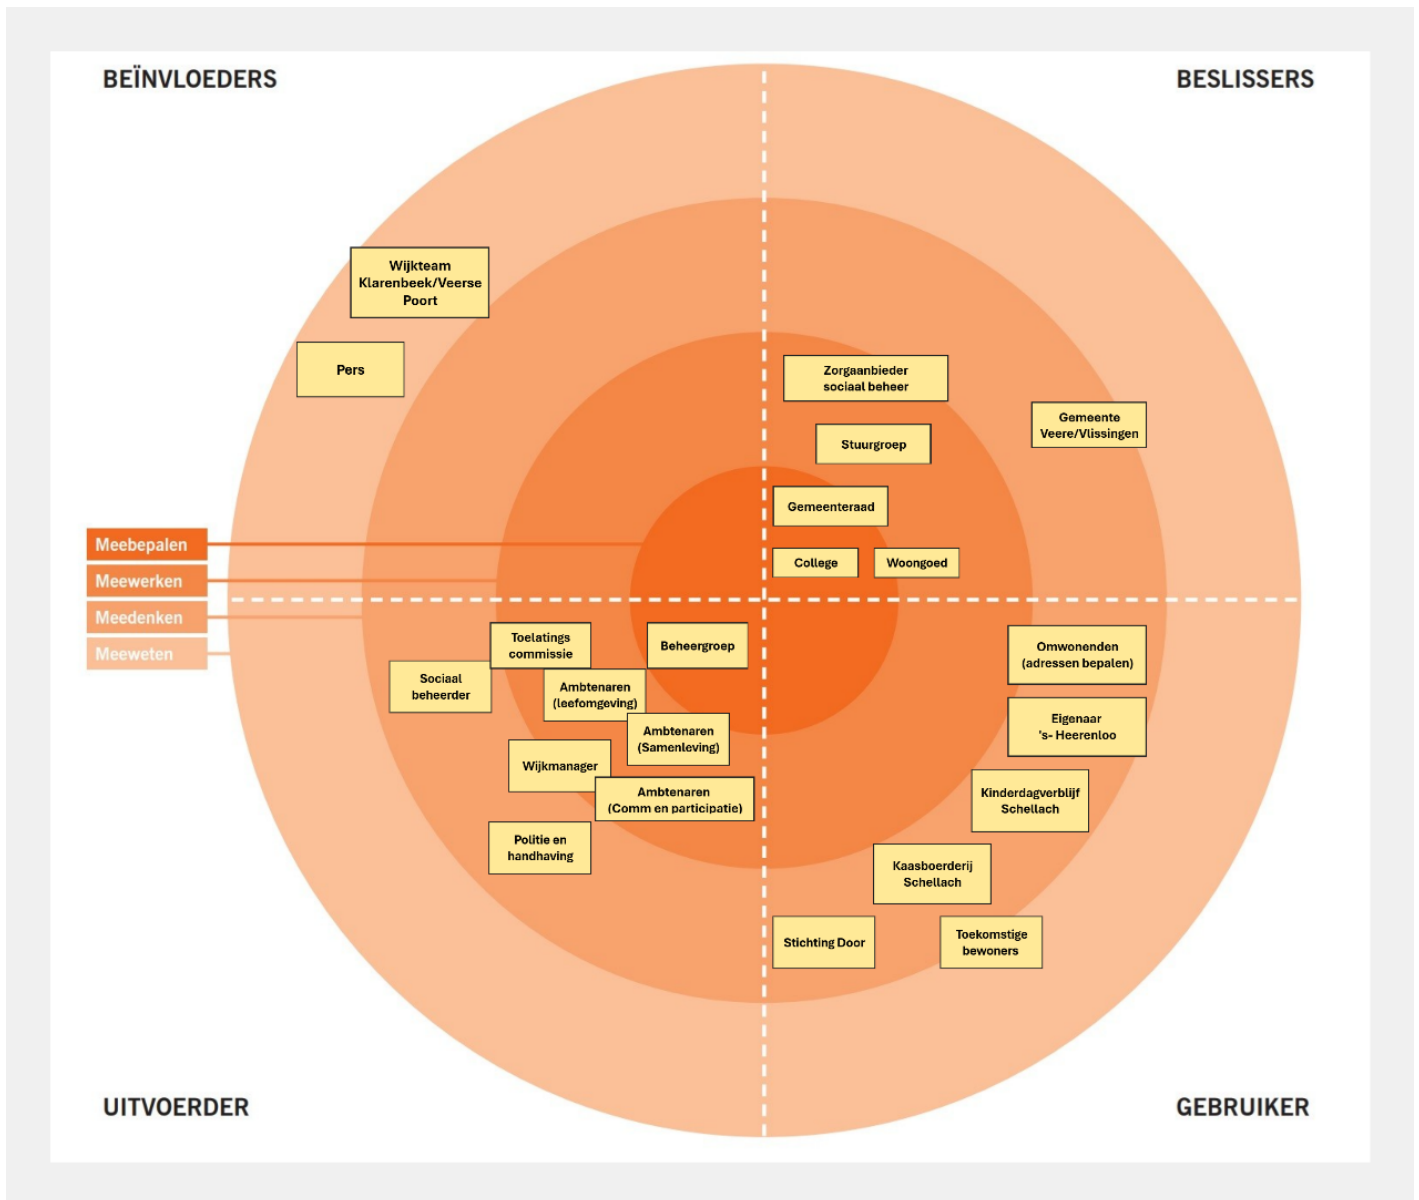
BEÏNVLOEDERS

BESLISSERS

Wijkteam Klarenbeek/Veerse Poort

Pers

Zorgaanbieder sociaal beheer

Gemeente Veere/Vlissingen

Stuurgroep

Gemeenteraad

College

Woongoed

Meebepalen

Meewerken

Meedenken

Meeweten

Toelatings commissie

Beheergroep

Omwonenden (adressen bepalen)

Sociaal beheerder

Ambtenaren (leefomgeving)

Eigenaar 's- Heerenloo

Ambtenaren (Samenleving)

Wijkmanager

Ambtenaren (Comm en participatie)

Kinderdagverblijf Schellach

Politie en handhaving

Kaasboerderij Schellach

Stichting Door

Toekomstige bewoners

UITVOERDER

GEBRUIKER